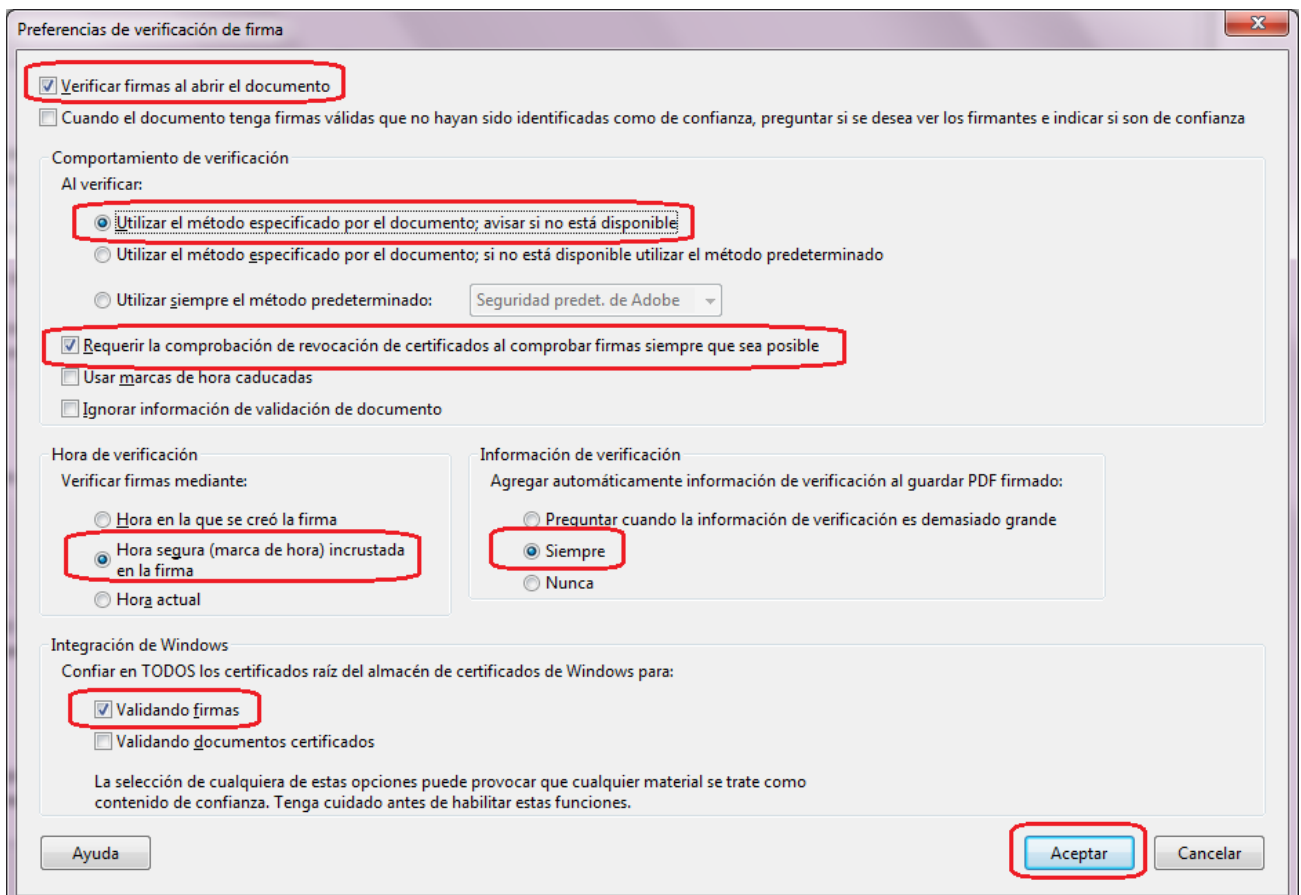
Preferencias de verificación de firma

Verificar firmas al abrir el documento

Cuando el documento tenga firmas válidas que no hayan sido identificadas como de confianza, preguntar si se desea ver los firmantes e indicar si son de confianza

Comportamiento de verificación

Al verificar:

Utilizar el método especificado por el documento; avisar si no está disponible

Utilizar el método especificado por el documento; si no está disponible utilizar el método predeterminado

Utilizar siempre el método predeterminado: Seguridad predet. de Adobe

Requerir la comprobación de revocación de certificados al comprobar firmas siempre que sea posible

Usar marcas de hora caducadas

Ignorar información de validación de documento

Hora de verificación

Verificar firmas mediante:

Hora en la que se creó la firma

Hora segura (marca de hora) incrustada en la firma

Hora actual

Información de verificación

Agregar automáticamente información de verificación al guardar PDF firmado:

Preguntar cuando la información de verificación es demasiado grande

Siempre

Nunca

Integración de Windows

Confiar en TODOS los certificados raíz del almacén de certificados de Windows para:

Validando firmas

Validando documentos certificados

La selección de cualquiera de estas opciones puede provocar que cualquier material se trate como contenido de confianza. Tenga cuidado antes de habilitar estas funciones.

Ayuda

Aceptar

Cancelar